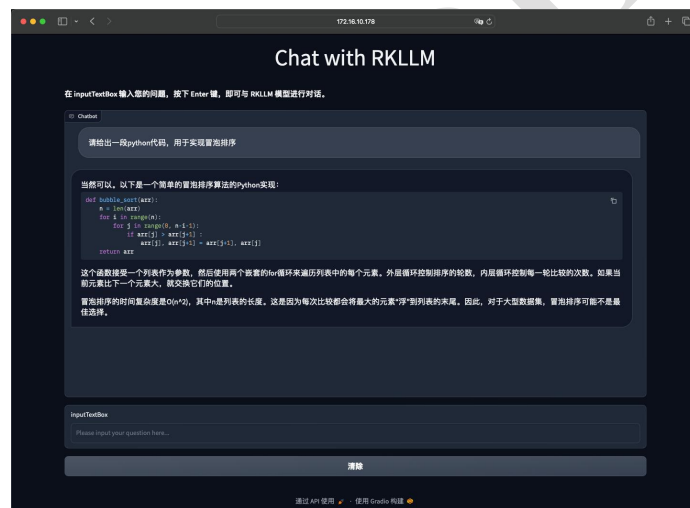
172.16.10.178

Chat with RKLLM

在 inputTextBox 输入您的问题，按下 Enter 键，即可与 RKLLM 模型进行对话。

Chatbot

请给出一段python代码，用于实现冒泡排序

当然可以。以下是一个简单的冒泡排序算法的Python实现：

def bubble_sort(arr):
    n = len(arr)
    for i in range(n):
        for j in range(0, n-i-1):
            if arr[j] > arr[j+1] :
                arr[j], arr[j+1] = arr[j+1], arr[j]
    return arr

这个函数接受一个列表作为参数，然后使用两个嵌套的for循环来遍历列表中的每个元素。外层循环控制排序的轮数，内层循环控制每一轮比较的次数。如果当前元素比下一个元素大，就交换它们的位置。

冒泡排序的时间复杂度是O(n^2)，其中n是列表的长度。这是因为每次比较都会将最大的元素"浮"到列表的末尾。因此，对于大型数据集，冒泡排序可能不是最佳选择。

inputTextBox

Please input your question here...

清除

通过 API 使用 · 使用 Gradio 构建